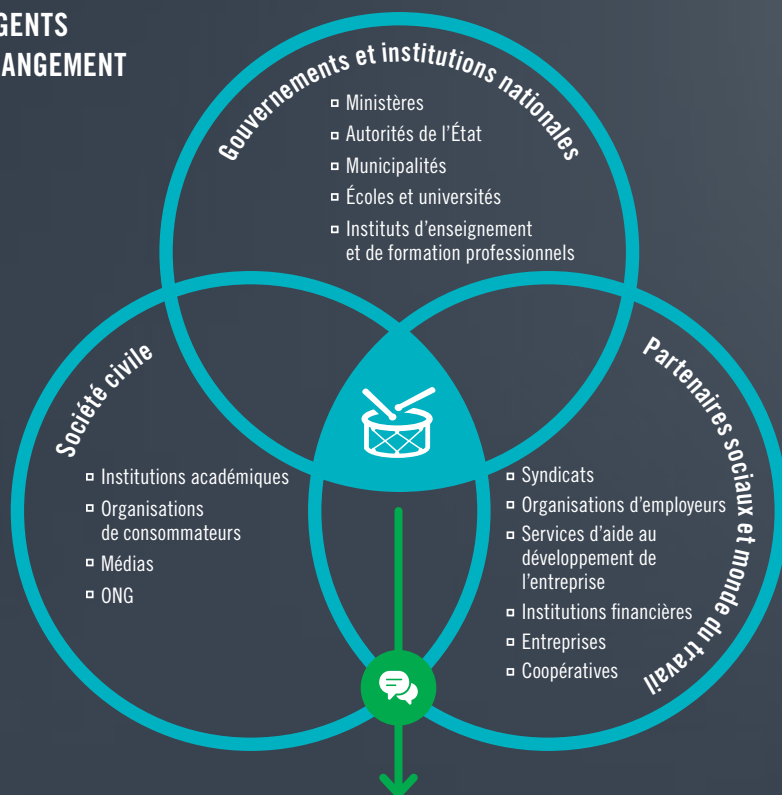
GENTS
ANGEMENT

Gouvernements et institutions nationales
- Ministères
- Autorités de l'État
- Municipalités
- Écoles et universités
- Instituts d'enseignement et de formation professionnels

Société civile
- Institutions académiques
- Organisations de consommateurs
- Médias
- ONG

Partenaires sociaux et monde du travail
- Syndicats
- Organisations d'employeurs
- Services d'aide au développement de l'entreprise
- Institutions financières
- Entreprises
- Coopératives